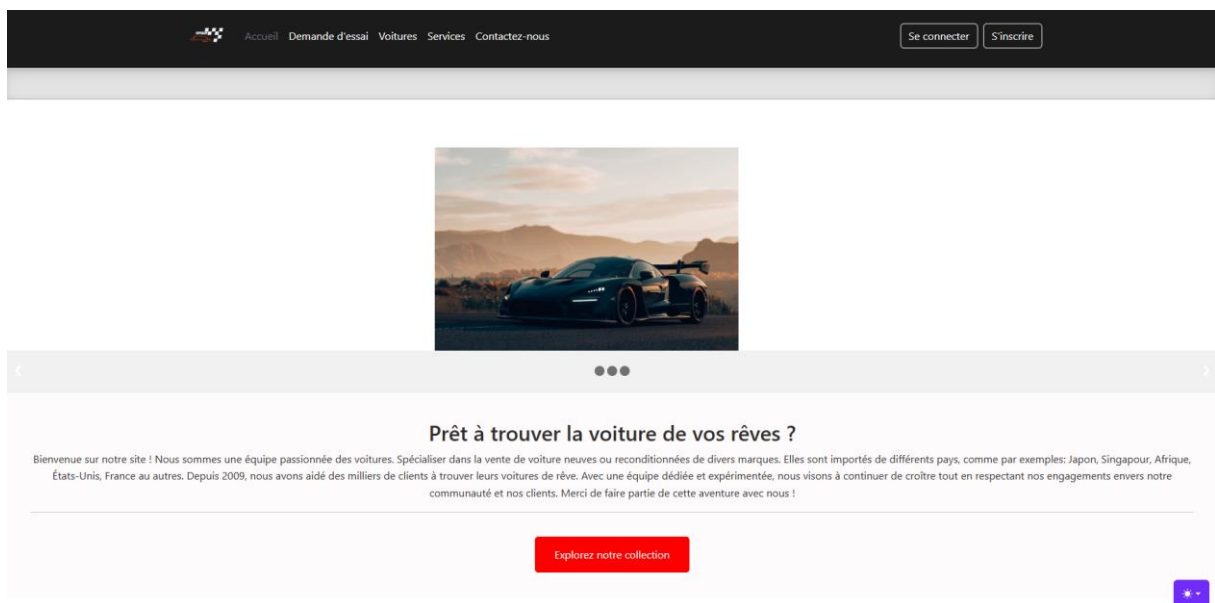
Accueil Demande d'essai Voitures Services Contactez-nous

Se connecter S'inscrire

Prêt à trouver la voiture de vos rêves ?

Bienvenue sur notre site ! Nous sommes une équipe passionnée des voitures. Spécialiser dans la vente de voiture neuves ou reconditionnées de divers marques. Elles sont importés de différents pays, comme par exemples: Japon, Singapour, Afrique, États-Unis, France au autres. Depuis 2009, nous avons aidé des milliers de clients à trouver leurs voitures de rêve. Avec une équipe dédiée et expérimentée, nous visons à continuer de croître tout en respectant nos engagements envers notre communauté et nos clients. Merci de faire partie de cette aventure avec nous !

Explorez notre collection